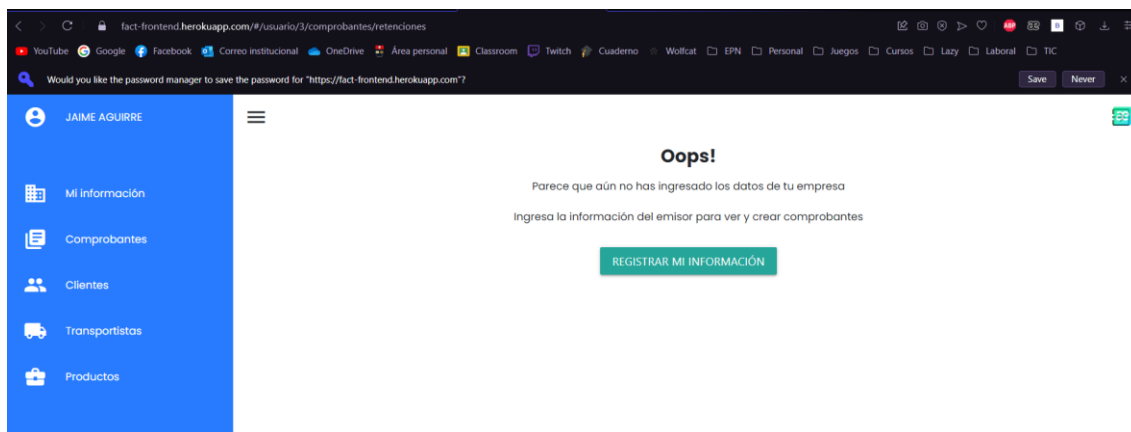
fact-frontend.herokuapp.com/#/usuario/3/comprobantes/retenciones

YouTube Google Facebook Correo institucional OneDrive Área personal Classroom Twitch Cuaderno Wolfcat EPN Personal Juegos Cursos Lazy Laboral TIC

Would you like the password manager to save the password for "https://fact-frontend.herokuapp.com"?

Save Never

JAIME AGUIRRE

Mi información

Comprobantes

Clientes

Transportistas

Productos

Oops!

Parece que aún no has ingresado los datos de tu empresa

Ingresa la información del emisor para ver y crear comprobantes

REGISTRAR MI INFORMACIÓN